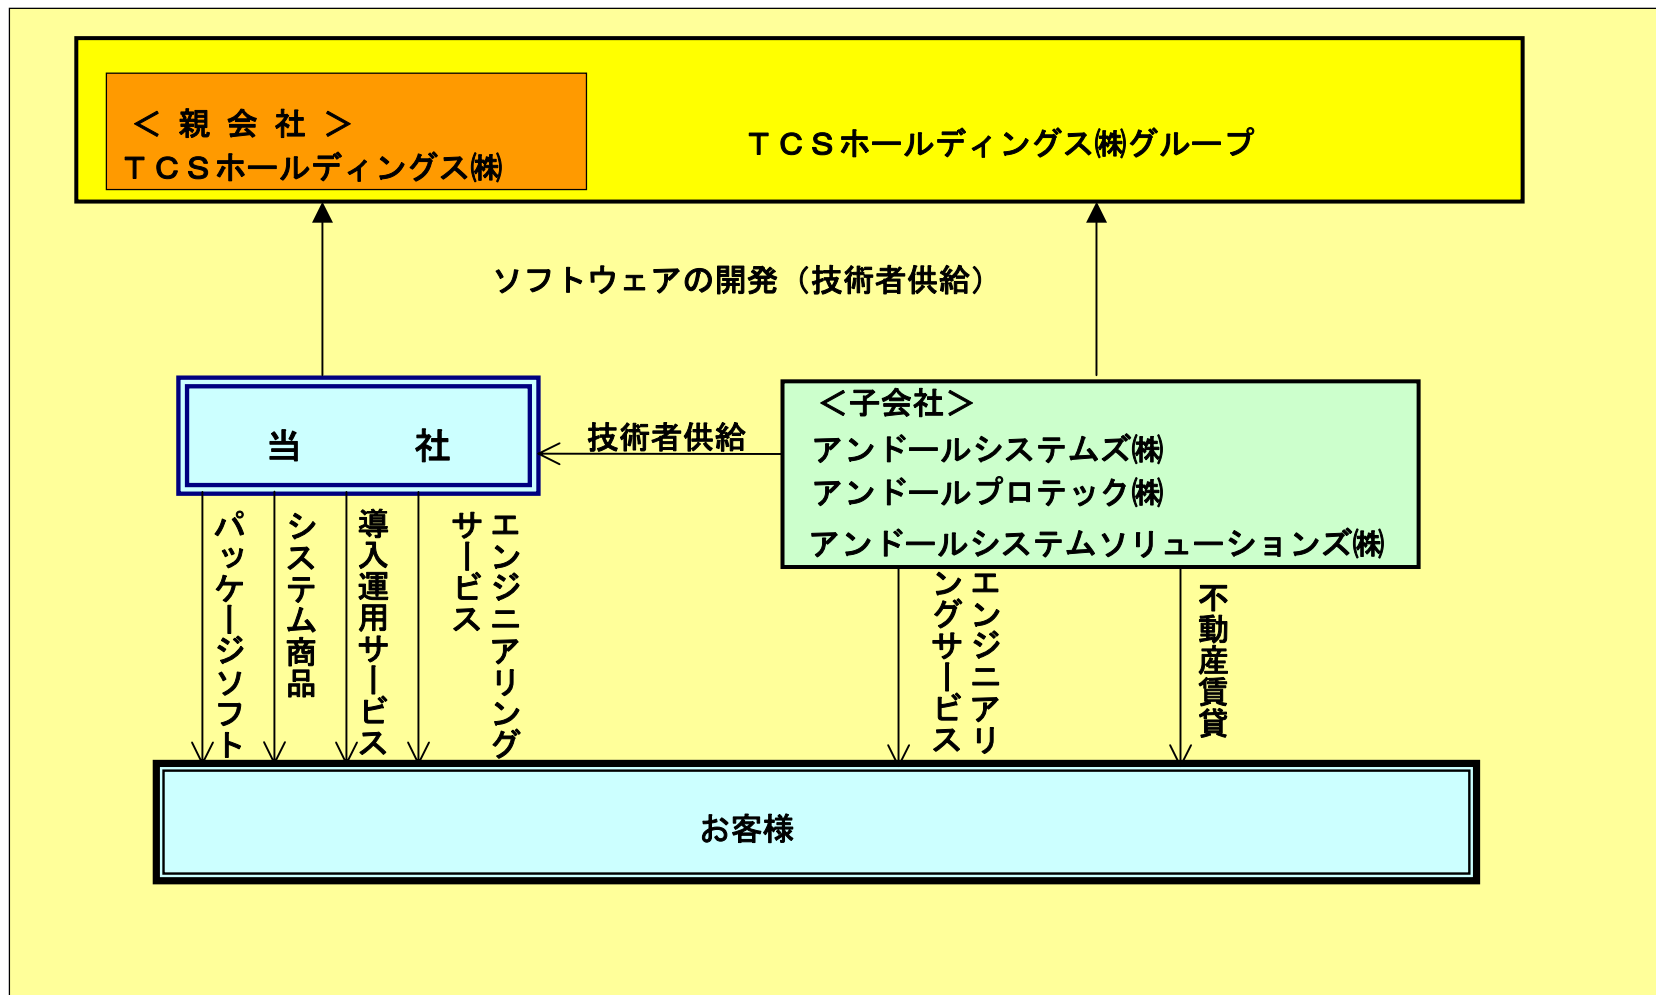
＜ 親 会 社 ＞
ＴＣＳホールディングス㈱

ＴＣＳホールディングス㈱グループ

ソフトウェアの開発（技術者供給）

当　　社

技術者供給

＜子会社＞
アンドールシステムズ㈱
アンドールプロテック㈱
アンドールシステムソリューションズ㈱

パッケージソフト

システム商品

導入運用サービス

エンジニアリングサービス

エンジニアリングサービス

不動産賃貸

お客様